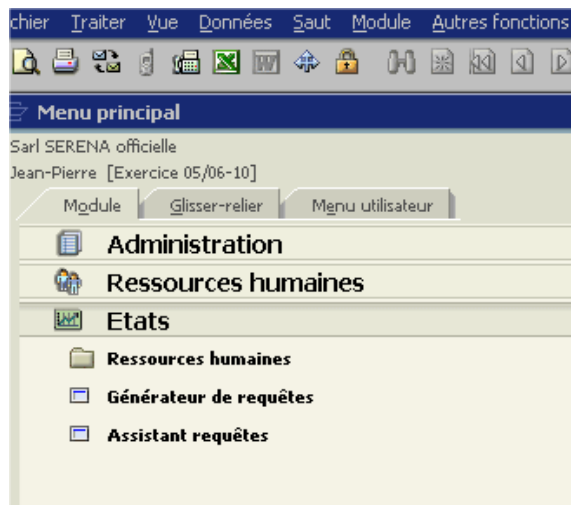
chier Traiter Vue Données Saut Module Autres fonctions

Menu principal

Sarl SERENA officielle
Jean-Pierre [Exercice 05/06-10]

Module | Glisser-relier | Menu utilisateur

Administration
Ressources humaines
Etats
Ressources humaines
Générateur de requêtes
Assistant requêtes